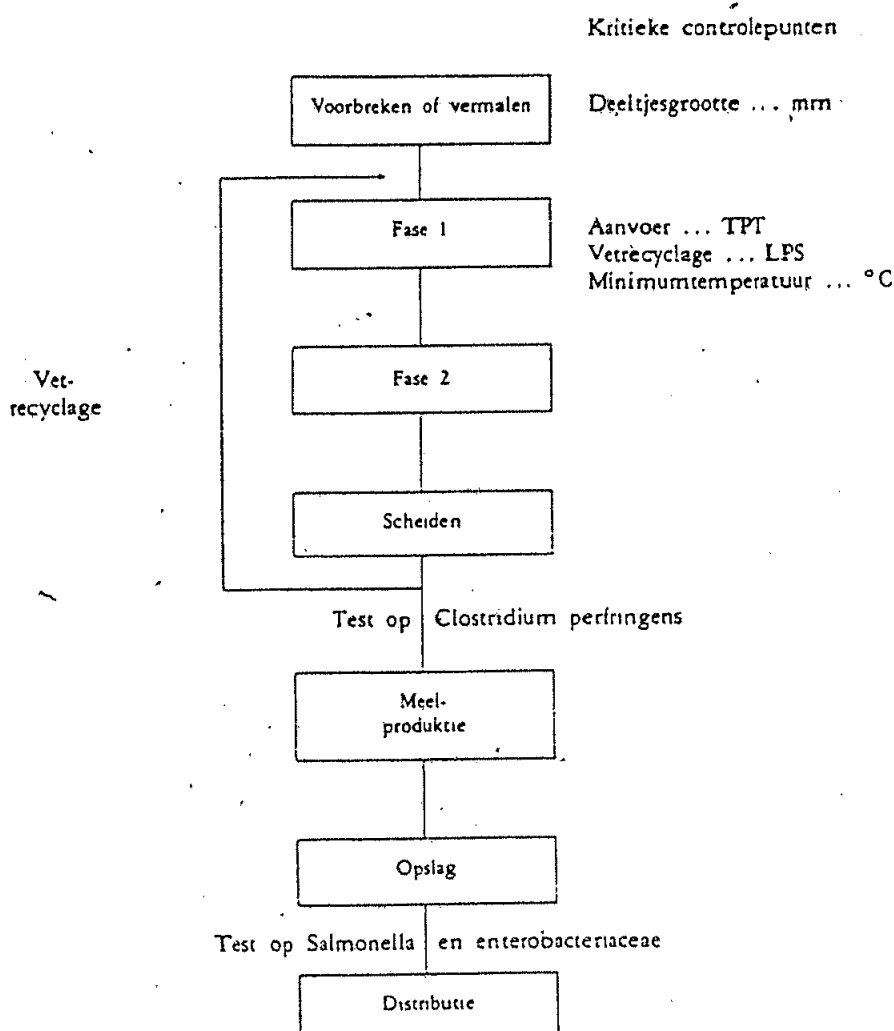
Kritieke controlepunten

Voorbreken of vermalen

Deeltjesgrootte ... mm

Fase 1

Aanvoer ... TPT
Vetrecyclage ... LPS
Minimumtemperatuur ... °C

Vetrecyclage

Fase 2

Scheiden

Test op Clostridium perfringens

Meelproduktie

Opslag

Test op Salmonella en enterobacteriaceae

Distributie